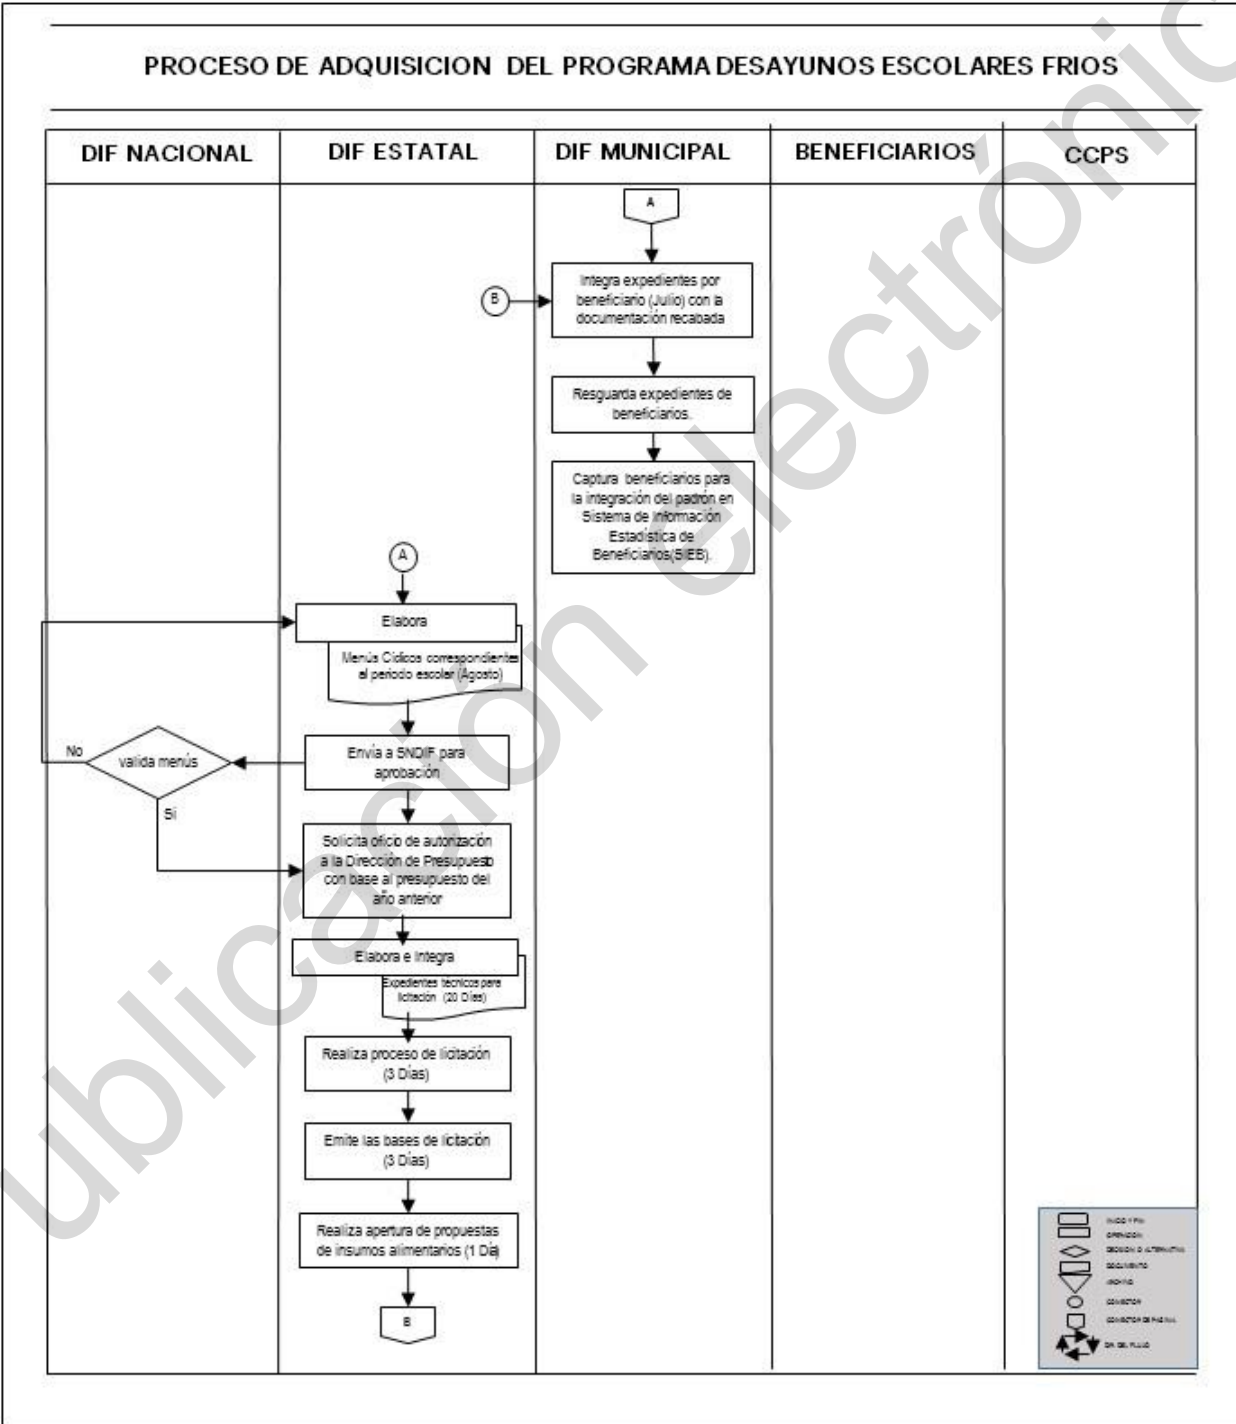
PROCESO DE ADQUISICION DEL PROGRAMA DESAYUNOS ESCOLARES FRIOS

| DIF NACIONAL | DIF ESTATAL | DIF MUNICIPAL | BENEFICIARIOS | CCPS |
|---|---|---|---|---|

A

B

Integra expedientes por beneficiario (Julio) con la documentación recabada

Resguarda expedientes de beneficiarios.

Captura beneficiarios para la integración del padrón en Sistema de Información Estadística de Beneficiarios(SIEB).

A

Elabora

Menús Cíclicos correspondientes al periodo escolar (Agosto)

No

valida menús

Si

Envía a SNDIF para aprobación

Solicita oficio de autorización a la Dirección de Presupuesto con base al presupuesto del año anterior

Elabora e Integra

Expedientes técnicos para licitación (20 Días)

Realiza proceso de licitación (3 Días)

Emite las bases de licitación (3 Días)

Realiza apertura de propuestas de insumos alimentarios (1 Día)

B

INICIO Y FIN
OPERACION
DECISION O ALTERNATIVA
DOCUMENTO
ARCHIVO
CONECTOR
CONECTOR DE PAGINA
DIR. DEL FLUJO

ublicación electrónic